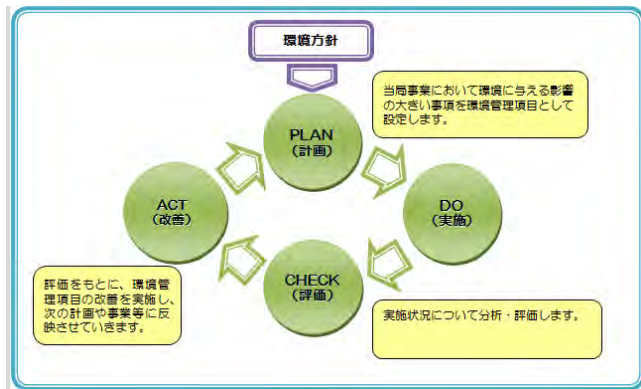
環境方針

当局事業において環境に与える影響の大きい事項を環境管理項目として設定します。

PLAN
（計画）

ACT
（改善）

DO
（実施）

CHECK
（評価）

評価をもとに、環境管理項目の改善を実施し、次の計画や事業等に反映させていきます。

実施状況について分析・評価します。